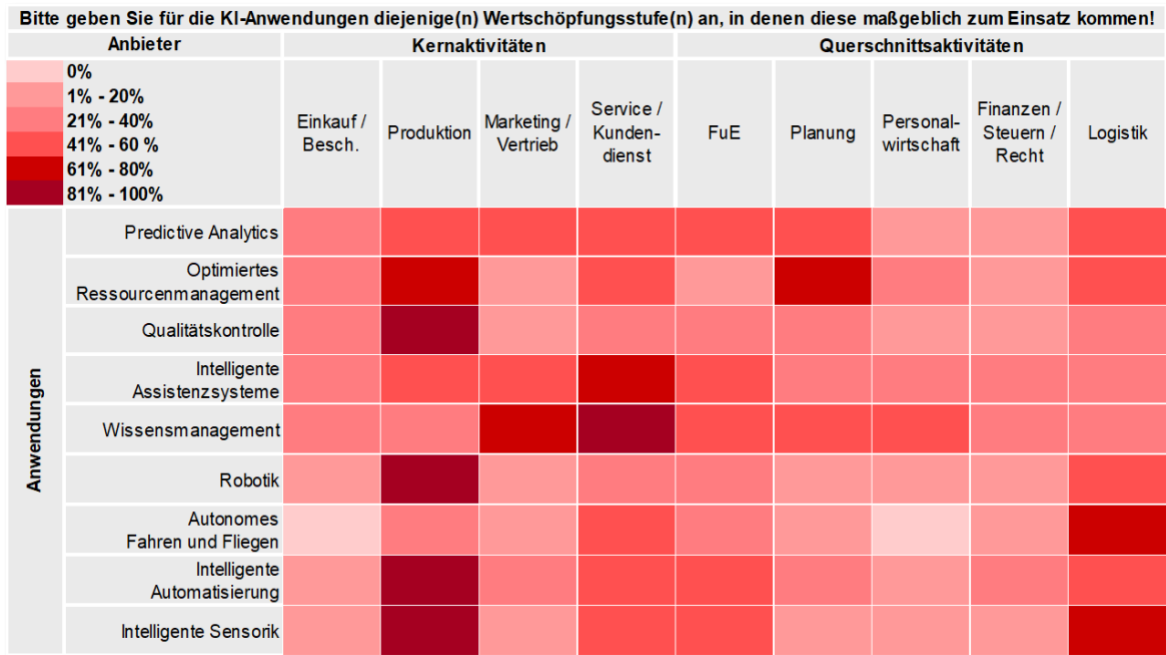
Bitte geben Sie für die KI-Anwendungen diejenige(n) Wertschöpfungsstufe(n) an, in denen diese maßgeblich zum Einsatz kommen!

Anbieter

0%
1% - 20%
21% - 40%
41% - 60 %
61% - 80%
81% - 100%

Kernaktivitäten

Querschnittsaktivitäten

| | Einkauf / Besch. | Produktion | Marketing / Vertrieb | Service / Kundendienst | FuE | Planung | Personalwirtschaft | Finanzen / Steuern / Recht | Logistik |
|---|---|---|---|---|---|---|---|---|---|
| Predictive Analytics | | | | | | | | | |
| Optimiertes Ressourcenmanagement | | | | | | | | | |
| Qualitätskontrolle | | | | | | | | | |
| Intelligente Assistenzsysteme | | | | | | | | | |
| Wissensmanagement | | | | | | | | | |
| Robotik | | | | | | | | | |
| Autonomes Fahren und Fliegen | | | | | | | | | |
| Intelligente Automatisierung | | | | | | | | | |
| Intelligente Sensorik | | | | | | | | | |

Anwendungen